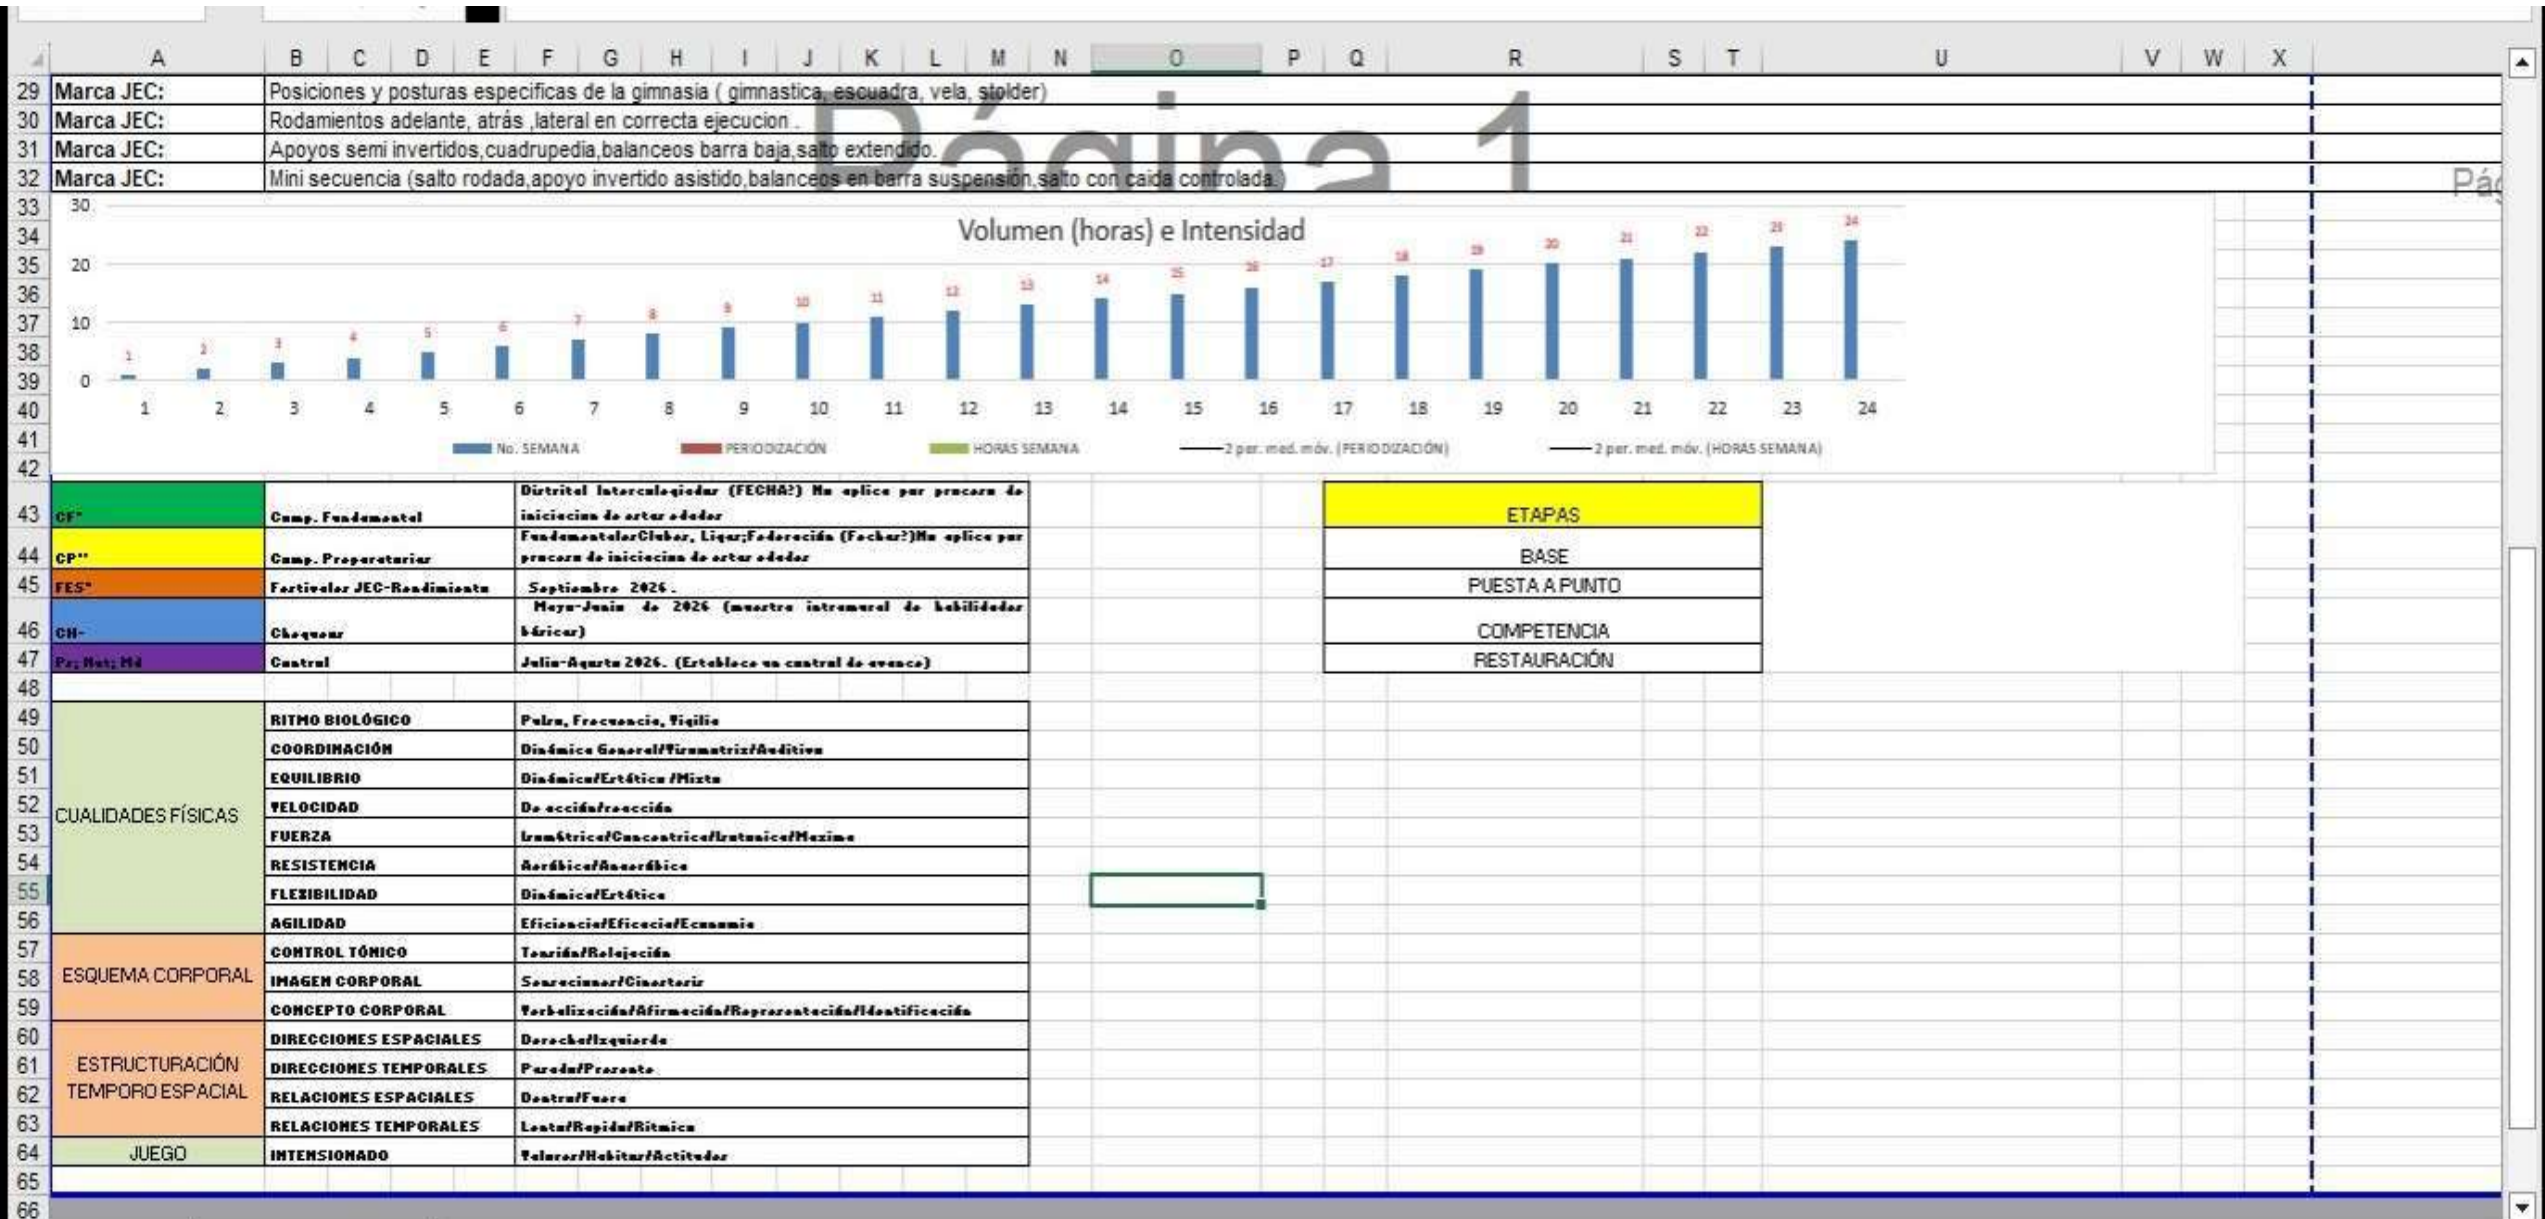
| | A | B–N | O–X |
|---|---|---|---|
| 29 | Marca JEC: | Posiciones y posturas especificas de la gimnasia ( gimnastica, escuadra, vela, stolder) | |
| 30 | Marca JEC: | Rodamientos adelante, atrás ,lateral en correcta ejecucion . | |
| 31 | Marca JEC: | Apoyos semi invertidos,cuadrupedia,balanceos barra baja,salto extendido. | |
| 32 | Marca JEC: | Mini secuencia (salto rodada,apoyo invertido asistido,balanceos en barra suspensión,salto con caida controlada) | |

Página 1

Pá

Volumen (horas) e Intensidad

30
20
10
0

1 2 3 4 5 6 7 8 9 10 11 12 13 14 15 16 17 18 19 20 21 22 23 24

1 2 3 4 5 6 7 8 9 10 11 12 13 14 15 16 17 18 19 20 21 22 23 24

No. SEMANA   PERIODIZACIÓN   HORAS SEMANA   2 per. med. móv. (PERIODIZACIÓN)   2 per. med. móv. (HORAS SEMANA)

| | | | |
|---|---|---|---|
| 43 | CF* | Camp. Fundamental | Distrital Intercolegiadas (FECHA?) No aplica por proceso de iniciacion de estar edades |
| 44 | CP** | Camp. Preparatorias | FundamentalesClubes, Ligas;Federación (Fechas?)No aplica por proceso de iniciacion de estar edades |
| 45 | FES* | Festivales JEC-Rendimiento | Septiembre 2026. |
| 46 | CH- | Chequeos | Mayo-Junio de 2026 (muestra intramural de habilidades básicas) |
| 47 | Ps; Mst; Md | Control | Julio-Agosto 2026. (Establece un control de avance) |

| ETAPAS |
|---|
| BASE |
| PUESTA A PUNTO |
| COMPETENCIA |
| RESTAURACIÓN |

| | | | |
|---|---|---|---|
| 49 | CUALIDADES FÍSICAS | RITMO BIOLÓGICO | Pulso, Frecuencia, Vigilia |
| 50 | | COORDINACIÓN | Dinámica General/Visomotriz/Auditiva |
| 51 | | EQUILIBRIO | Dinámica/Estática /Mixta |
| 52 | | VELOCIDAD | De acción/reacción |
| 53 | | FUERZA | Isométrica/Concentrica/Isotonica/Maxima |
| 54 | | RESISTENCIA | Aeróbica/Anaeróbica |
| 55 | | FLEXIBILIDAD | Dinámica/Estática |
| 56 | | AGILIDAD | Eficiencia/Eficacia/Economia |
| 57 | ESQUEMA CORPORAL | CONTROL TÓNICO | Tensión/Relajación |
| 58 | | IMAGEN CORPORAL | Sensaciones/Cinestesia |
| 59 | | CONCEPTO CORPORAL | Verbalización/Afirmación/Representación/Identificación |
| 60 | ESTRUCTURACIÓN TEMPORO ESPACIAL | DIRECCIONES ESPACIALES | Derecha/Izquierda |
| 61 | | DIRECCIONES TEMPORALES | Pasado/Presente |
| 62 | | RELACIONES ESPACIALES | Dentro/Fuera |
| 63 | | RELACIONES TEMPORALES | Lento/Rapido/Ritmico |
| 64 | JUEGO | INTENSIONADO | Valores/Habitos/Actitudes |